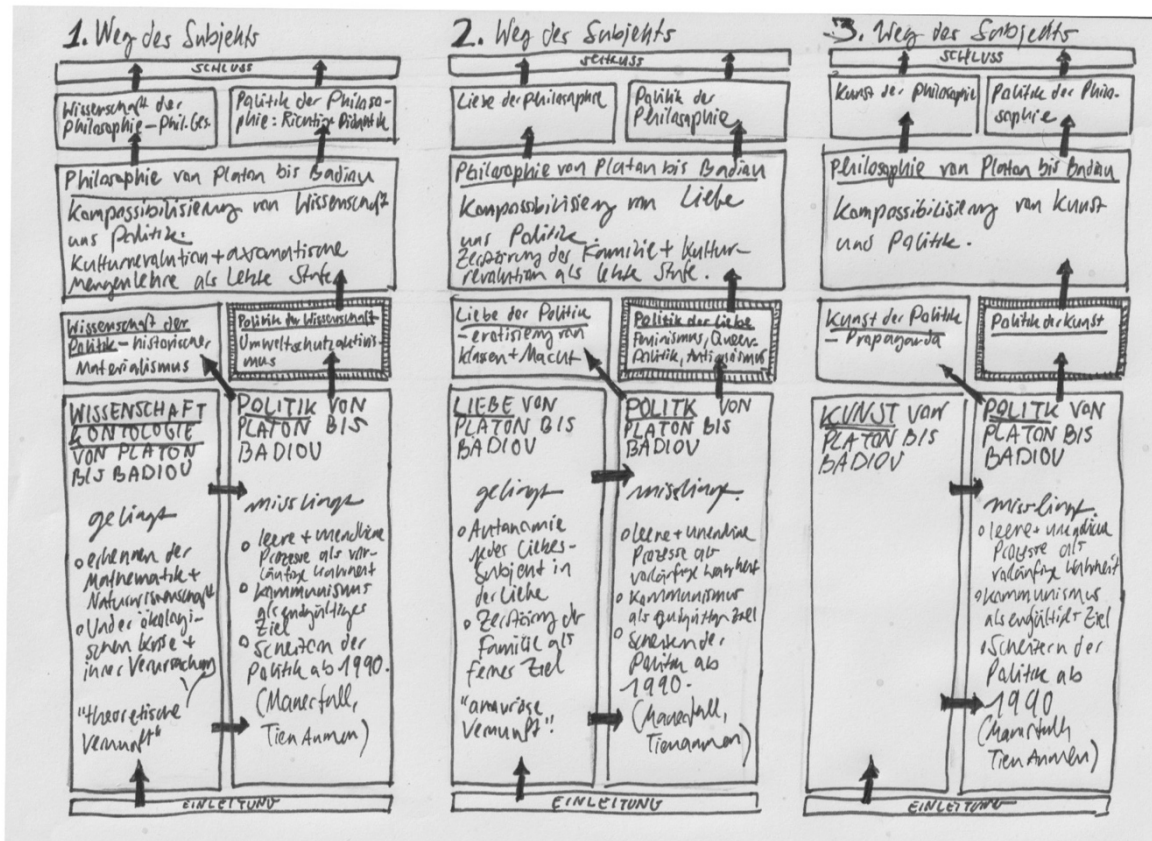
1. Weg des Subjekts

SCHLUSS

Wissenschaft der Philosophie – Phil. Ges.

Politik der Philosophie: Richtige Didaktik

Philosophie von Platon bis Badiou

Kompossibilisierung von Wissenschaft und Politik.
Kulturrevolution + axiomatische Mengenlehre als letzte Stufe

Wissenschaft der Politik – historischer Materialismus

Politik der Wissenschaft – Umweltschutzaktivismus

WISSENSCHAFT ONTOLOGIE VON PLATON BIS BADIOU

gelingt

o erkennen der Mathematik + Naturwissenschaft
o Wandel ökologischen Krise + ihrer Verursachung

"theoretische Vernunft"

POLITIK VON PLATON BIS BADIOU

misslingt

o leere + unendliche Prozesse als vorläufige Wahrheit
o Kommunismus als endgültiges Ziel
o Scheitern der Politik ab 1990. (Mauerfall, Tien Anmen)

EINLEITUNG

2. Weg des Subjekts

SCHLUSS

Liebe der Philosophie

Politik der Philosophie

Philosophie von Platon bis Badiou

Kompossibilisierung von Liebe und Politik
Zerstörung der Familie + Kulturrevolution als letzte Stufe.

Liebe der Politik – erotisierung von Klassen + Macht

Politik der Liebe – Feminismus, Queer-Politik, Antisexismus

LIEBE VON PLATON BIS BADIOU

gelingt

o Autonomie jedes Liebes-Subjekt in der Liebe
o Zerstörung der Familie als fernes Ziel

"amouröse Vernunft"!

POLITK VON PLATON BIS BADIOU

misslingt.

o leere + unendliche Prozesse als vorläufige Wahrheit
o Kommunismus als endgültiges Ziel
o Scheitern der Politik ab 1990. (Mauerfall, Tienanmen)

EINLEITUNG

3. Weg des Subjekts

SCHLUSS

Kunst der Philosophie

Politik der Philosophie

Philosophie von Platon bis Badiou

Kompossibilisierung von Kunst und Politik.

Kunst der Politik – Propaganda

Politik der Kunst

KUNST VON PLATON BIS BADIOU

POLITIK VON PLATON BIS BADIOU

misslingt

o leere + unendliche Prozesse als vorläufige Wahrheit
o Kommunismus als endgültiges Ziel
o Scheitern der Politik ab 1990 (Mauerfall, Tien Anmen)

EINLEITUNG